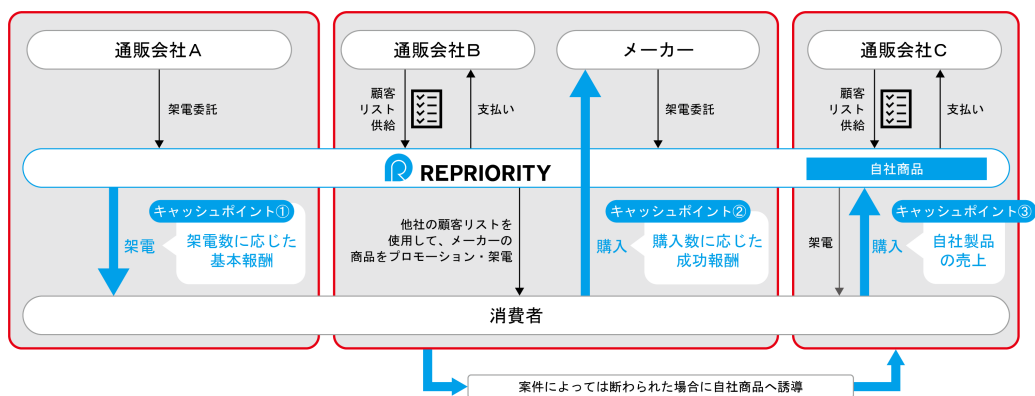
通販会社A

架電委託

通販会社B

顧客リスト供給

支払い

メーカー

架電委託

通販会社C

顧客リスト供給

支払い

REPRIORITY

自社商品

架電

キャッシュポイント①

架電数に応じた基本報酬

他社の顧客リストを使用して、メーカーの商品をプロモーション・架電

購入

キャッシュポイント②

購入数に応じた成功報酬

架電

購入

キャッシュポイント③

自社製品の売上

消費者

案件によっては断わられた場合に自社商品へ誘導